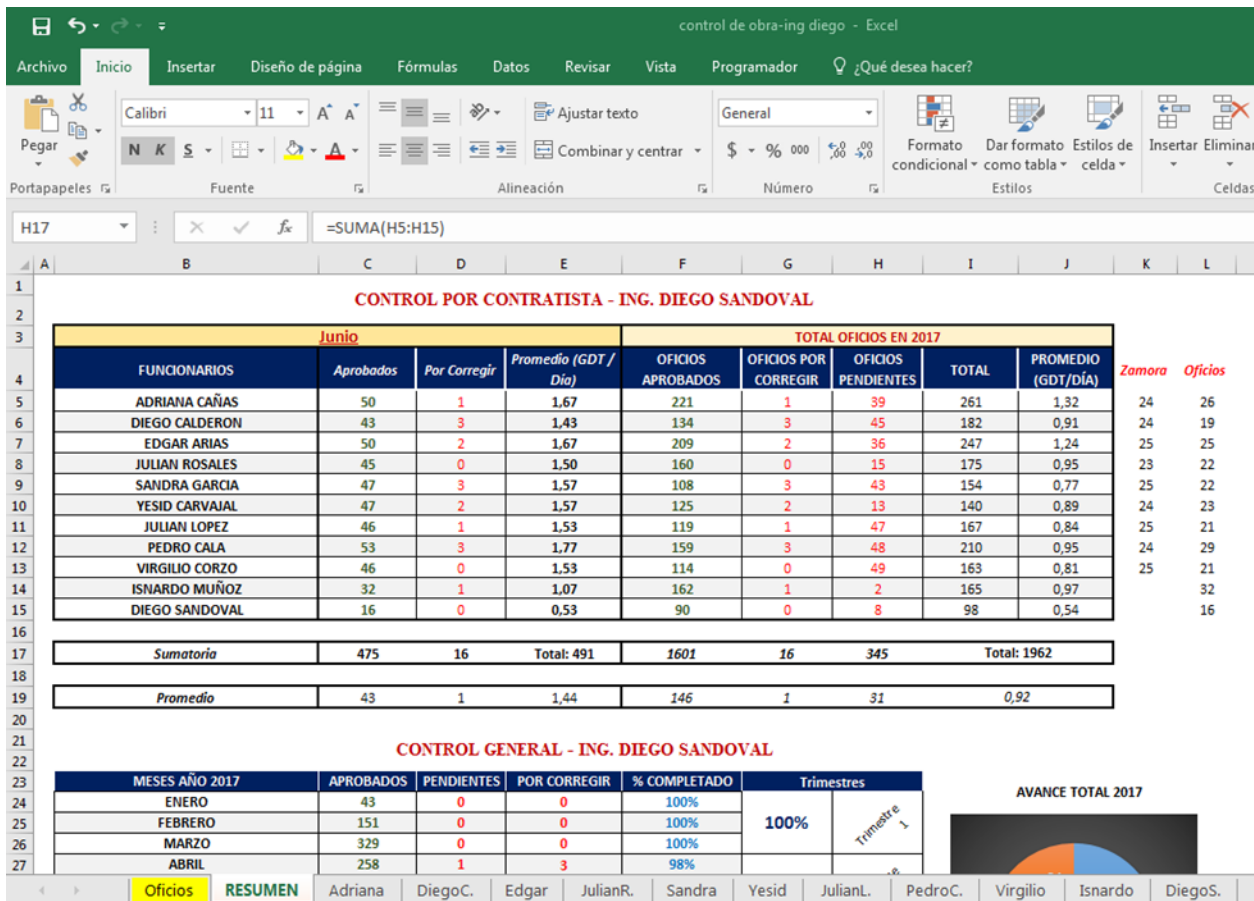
control de obra-ing diego - Excel

Archivo Inicio Insertar Diseño de página Fórmulas Datos Revisar Vista Programador ¿Qué desea hacer?

Pegar
Calibri 11 A A
N K S
Ajustar texto
Combinar y centrar
General
$ % 000 ,00 ,00
Formato condicional
Dar formato como tabla
Estilos de celda
Insertar Eliminar
Portapapeles Fuente Alineación Número Estilos Celdas

H17 =SUMA(H5:H15)

A B C D E F G H I J K L

CONTROL POR CONTRATISTA - ING. DIEGO SANDOVAL

| | Junio | | | TOTAL OFICIOS EN 2017 | | | | | | |
|---|---|---|---|---|---|---|---|---|---|---|
| FUNCIONARIOS | Aprobados | Por Corregir | Promedio (GDT / Día) | OFICIOS APROBADOS | OFICIOS POR CORREGIR | OFICIOS PENDIENTES | TOTAL | PROMEDIO (GDT/DÍA) | Zamora | Oficios |
| ADRIANA CAÑAS | 50 | 1 | 1,67 | 221 | 1 | 39 | 261 | 1,32 | 24 | 26 |
| DIEGO CALDERON | 43 | 3 | 1,43 | 134 | 3 | 45 | 182 | 0,91 | 24 | 19 |
| EDGAR ARIAS | 50 | 2 | 1,67 | 209 | 2 | 36 | 247 | 1,24 | 25 | 25 |
| JULIAN ROSALES | 45 | 0 | 1,50 | 160 | 0 | 15 | 175 | 0,95 | 23 | 22 |
| SANDRA GARCIA | 47 | 3 | 1,57 | 108 | 3 | 43 | 154 | 0,77 | 25 | 22 |
| YESID CARVAJAL | 47 | 2 | 1,57 | 125 | 2 | 13 | 140 | 0,89 | 24 | 23 |
| JULIAN LOPEZ | 46 | 1 | 1,53 | 119 | 1 | 47 | 167 | 0,84 | 25 | 21 |
| PEDRO CALA | 53 | 3 | 1,77 | 159 | 3 | 48 | 210 | 0,95 | 24 | 29 |
| VIRGILIO CORZO | 46 | 0 | 1,53 | 114 | 0 | 49 | 163 | 0,81 | 25 | 21 |
| ISNARDO MUÑOZ | 32 | 1 | 1,07 | 162 | 1 | 2 | 165 | 0,97 | | 32 |
| DIEGO SANDOVAL | 16 | 0 | 0,53 | 90 | 0 | 8 | 98 | 0,54 | | 16 |

| Sumatoria | 475 | 16 | Total: 491 | 1601 | 16 | 345 | Total: 1962 |
|---|---|---|---|---|---|---|---|

| Promedio | 43 | 1 | 1,44 | 146 | 1 | 31 | 0,92 |
|---|---|---|---|---|---|---|---|

CONTROL GENERAL - ING. DIEGO SANDOVAL

| MESES AÑO 2017 | APROBADOS | PENDIENTES | POR CORREGIR | % COMPLETADO | Trimestres | |
|---|---|---|---|---|---|---|
| ENERO | 43 | 0 | 0 | 100% | 100% | Trimestre 1 |
| FEBRERO | 151 | 0 | 0 | 100% | | |
| MARZO | 329 | 0 | 0 | 100% | | |
| ABRIL | 258 | 1 | 3 | 98% | | |

AVANCE TOTAL 2017

Oficios RESUMEN Adriana DiegoC. Edgar JulianR. Sandra Yesid JulianL. PedroC. Virgilio Isnardo DiegoS.